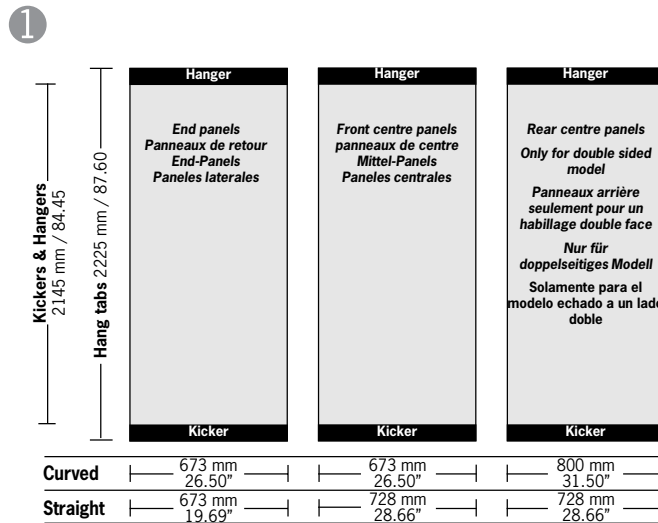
1

Kickers & Hangers 2145 mm / 84.45

Hang tabs 2225 mm / 87.60

Hanger

End panels
Panneaux de retour
End-Panels
Paneles laterales

Kicker

Hanger

Front centre panels
panneaux de centre
Mittel-Panels
Paneles centrales

Kicker

Hanger

Rear centre panels
Only for double sided model
Panneaux arrière seulement pour un habillage double face
Nur für doppelseitiges Modell
Solamente para el modelo echado a un lado doble

Kicker

| | | | |
|---|---|---|---|
| Curved | 673 mm 26.50" | 673 mm 26.50" | 800 mm 31.50" |
| Straight | 673 mm 19.69" | 728 mm 28.66" | 728 mm 28.66" |